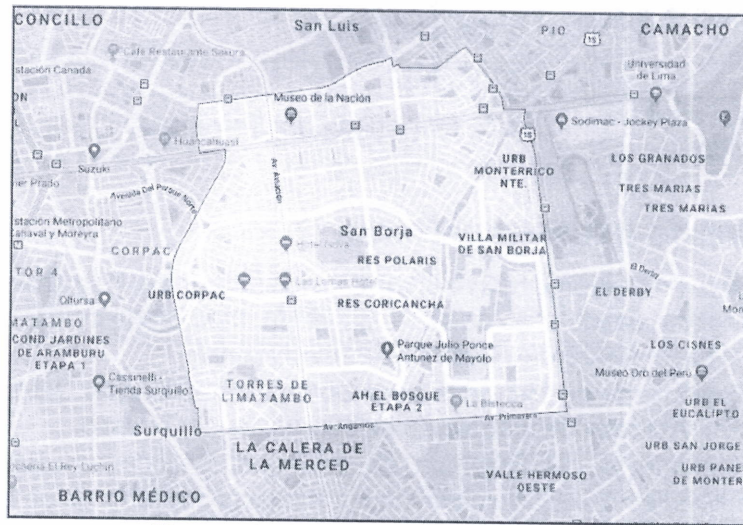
CONCILLO
San Luis
PIO
CAMACHO
Cafe Restaurante Señora
stación Canada
Universidad de Lima
ON
Museo de la Nación
Sodimac - Jockey Plaza
Huanchaco
Suzuki
URB MONTERRICO NTE.
LOS GRANADOS
ne Prado
Avenida Del Parque Norte
Av. Aviación
TRES MARIAS
TRES MARIAS
stación Metropolitano Cahaval y Moreyra
San Borja
VILLA MILITAR DE SAN BORJA
CORPAC
Hotel Golva
RES POLARIS
TOR 4
El Derby
Las Lomas Hotel
Oltursa
URB CORPAC
EL DERBY
Mon
RES CORICANCHA
MATAMBO
COND JARDINES DE ARAMBURU ETAPA 1
Parque Julio Ponce Antunez de Mayolo
LOS CISNES
Cassinelli - Tienda Surquillo
Museo Oro del Peru
TORRES DE LIMATAMBO
AH EL BOSQUE ETAPA 2
La Bistecca
URB EL EUCALIPTO
Av. Primavera
Surquillo
Av. Angamos
LA CALERA DE LA MERCED
URB SAN JORGE
esera El Rey Luchin
URB PANE DE MONTER
VALLE HERMOSO OESTE
BARRIO MÉDICO